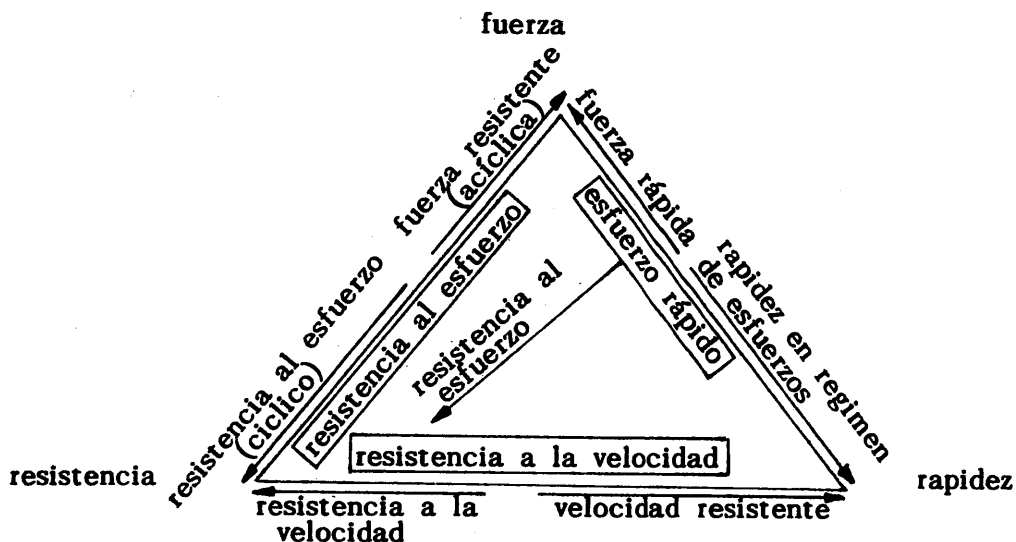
fuerza

fuerza resistente (acíclica)

resistencia al esfuerzo (cíclico)

resistencia al esfuerzo

esfuerzo rápido

resistencia al esfuerzo

fuerza rápida

rapidez en regimen de esfuerzos

resistencia a la velocidad

resistencia

rapidez

resistencia a la velocidad

velocidad resistente